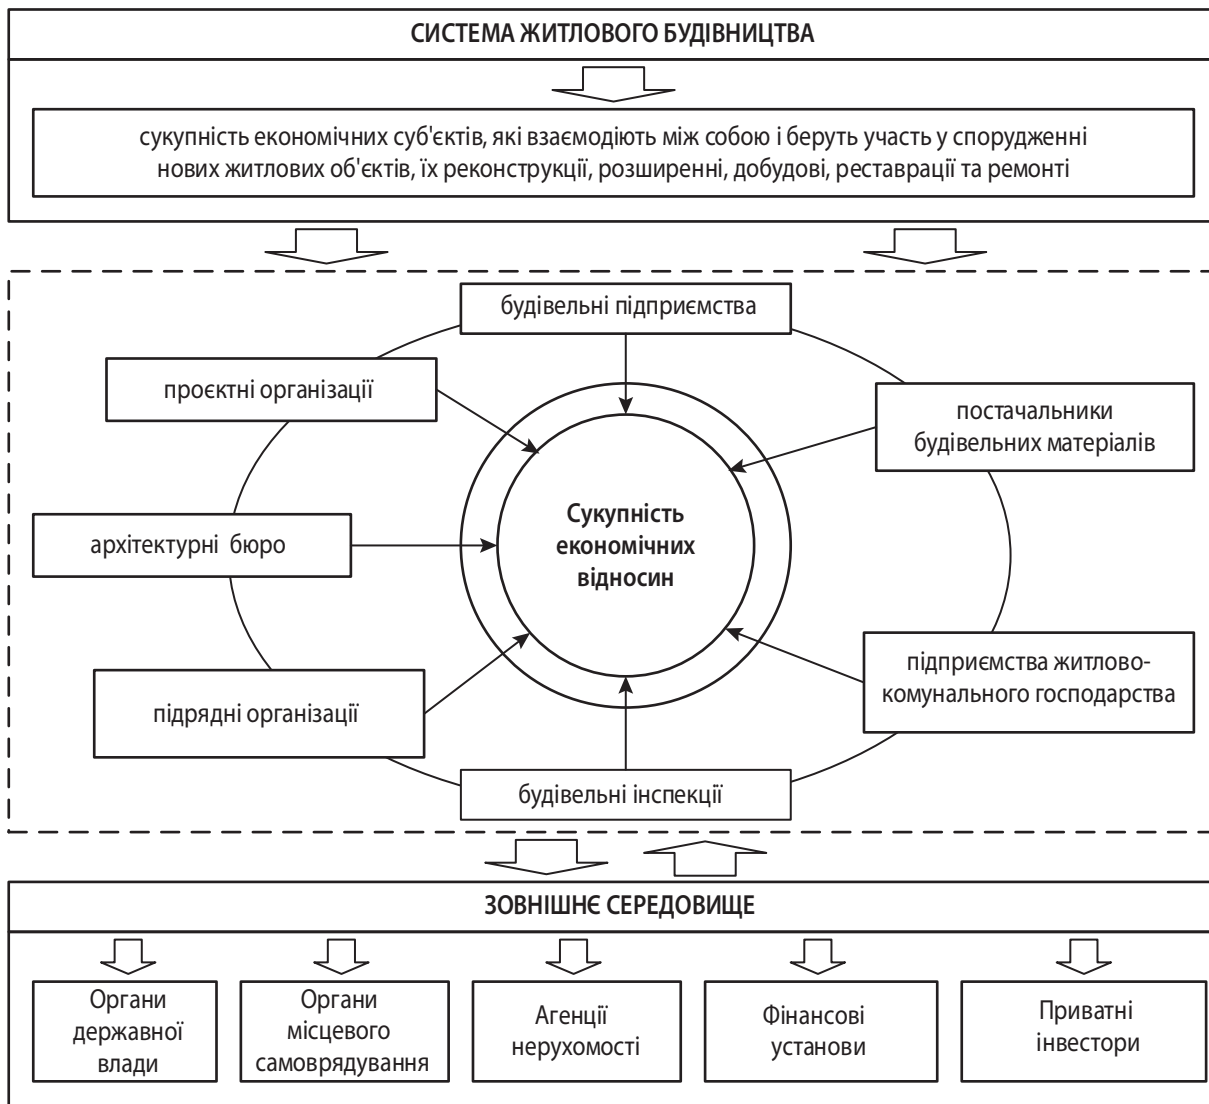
СИСТЕМА ЖИТЛОВОГО БУДІВНИЦТВА

сукупність економічних суб'єктів, які взаємодіють між собою і беруть участь у спорудженні нових житлових об'єктів, їх реконструкції, розширенні, добудові, реставрації та ремонті

будівельні підприємства

проєктні організації

постачальники будівельних матеріалів

архітектурні бюро

Сукупність економічних відносин

підприємства житлово-комунального господарства

підрядні організації

будівельні інспекції

ЗОВНІШНЄ СЕРЕДОВИЩЕ

Органи державної влади

Органи місцевого самоврядування

Агенції нерухомості

Фінансові установи

Приватні інвестори